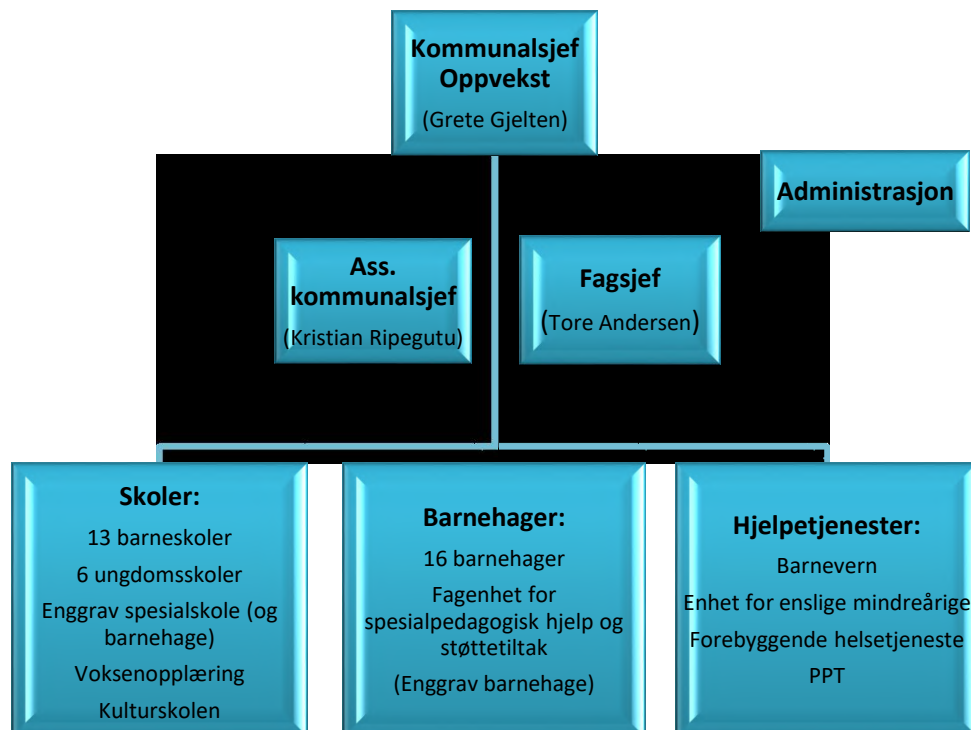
Kommunalsjef Oppvekst

(Grete Gjelten)

Administrasjon

Ass. kommunalsjef

(Kristian Ripegutu)

Fagsjef

(Tore Andersen)

Skoler:

13 barneskoler

6 ungdomsskoler

Enggrav spesialskole (og barnehage)

Voksenopplæring

Kulturskolen

Barnehager:

16 barnehager

Fagenhet for spesialpedagogisk hjelp og støttetiltak

(Enggrav barnehage)

Hjelpetjenester:

Barnevern

Enhet for enslige mindreårige

Forebyggende helsetjeneste

PPT